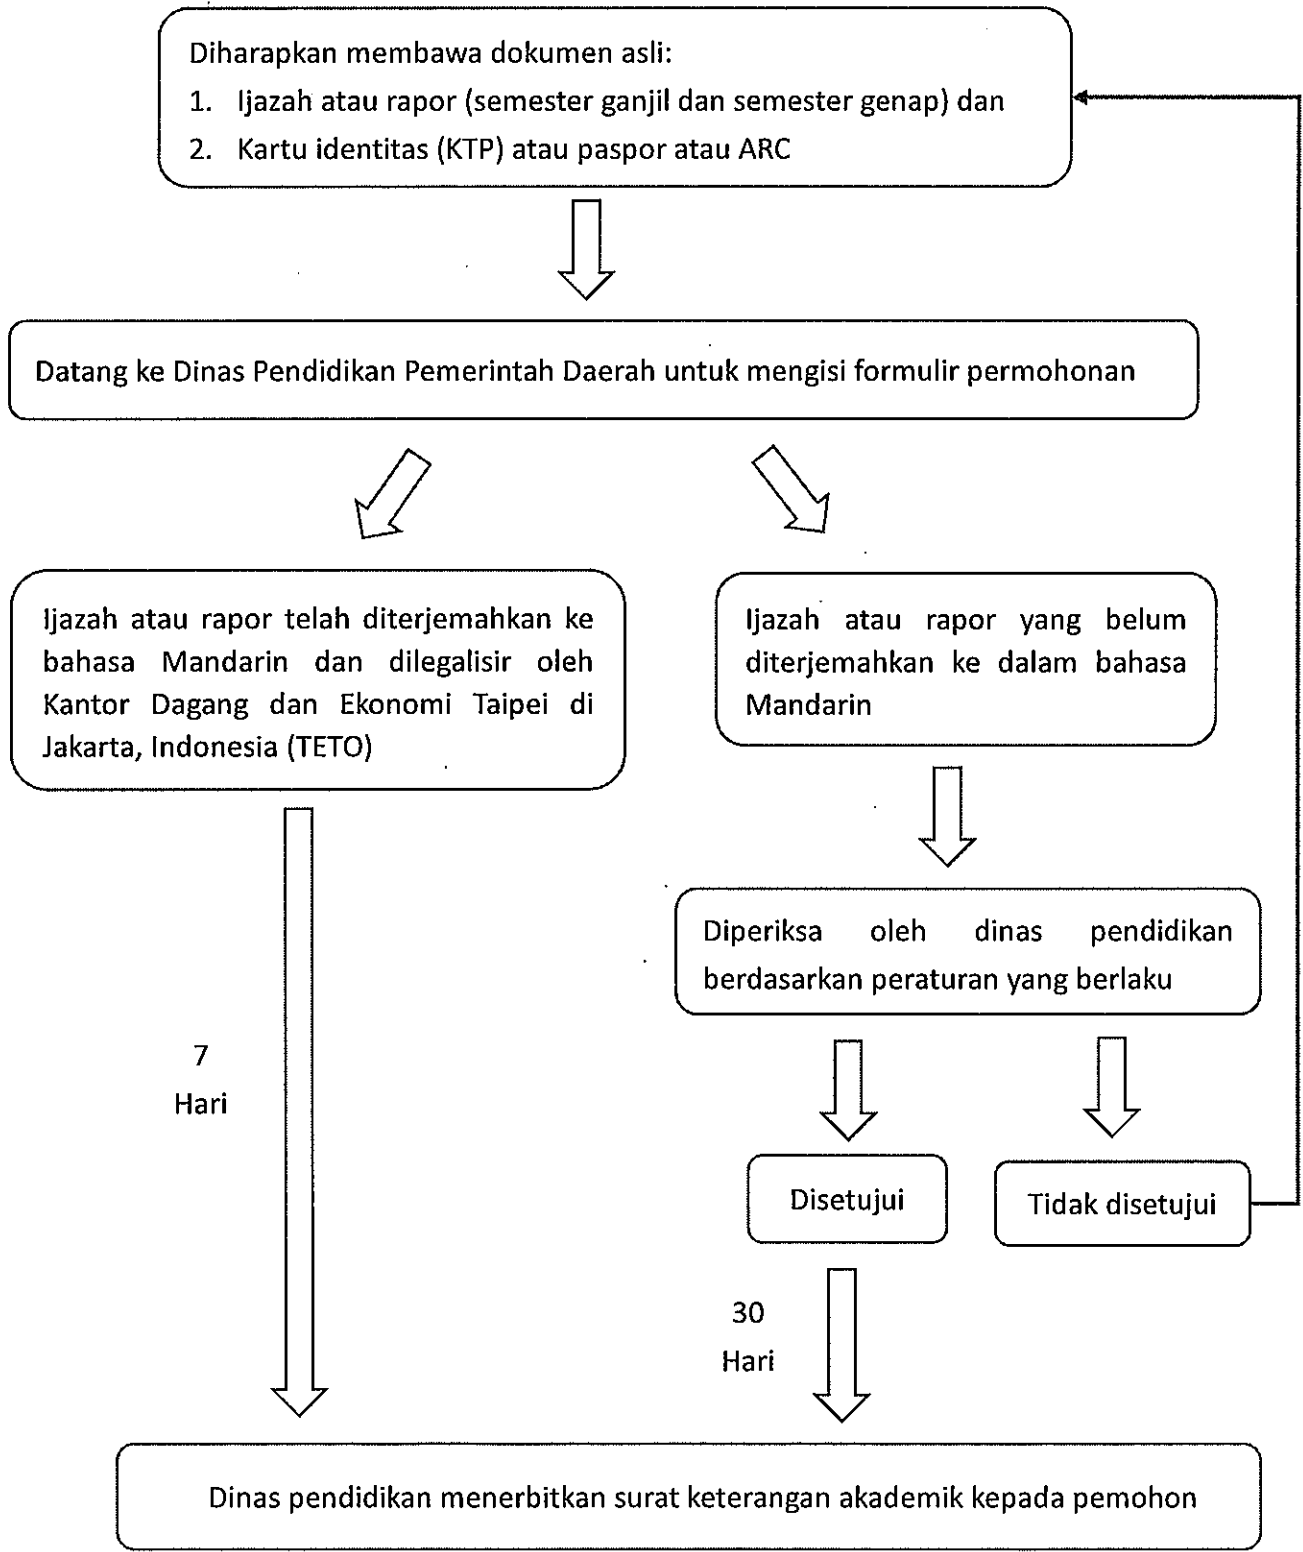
Diharapkan membawa dokumen asli:
1. Ijazah atau rapor (semester ganjil dan semester genap) dan
2. Kartu identitas (KTP) atau paspor atau ARC

Datang ke Dinas Pendidikan Pemerintah Daerah untuk mengisi formulir permohonan

Ijazah atau rapor telah diterjemahkan ke bahasa Mandarin dan dilegalisir oleh Kantor Dagang dan Ekonomi Taipei di Jakarta, Indonesia (TETO)

Ijazah atau rapor yang belum diterjemahkan ke dalam bahasa Mandarin

Diperiksa oleh dinas pendidikan berdasarkan peraturan yang berlaku

7
Hari

Disetujui

Tidak disetujui

30
Hari

Dinas pendidikan menerbitkan surat keterangan akademik kepada pemohon